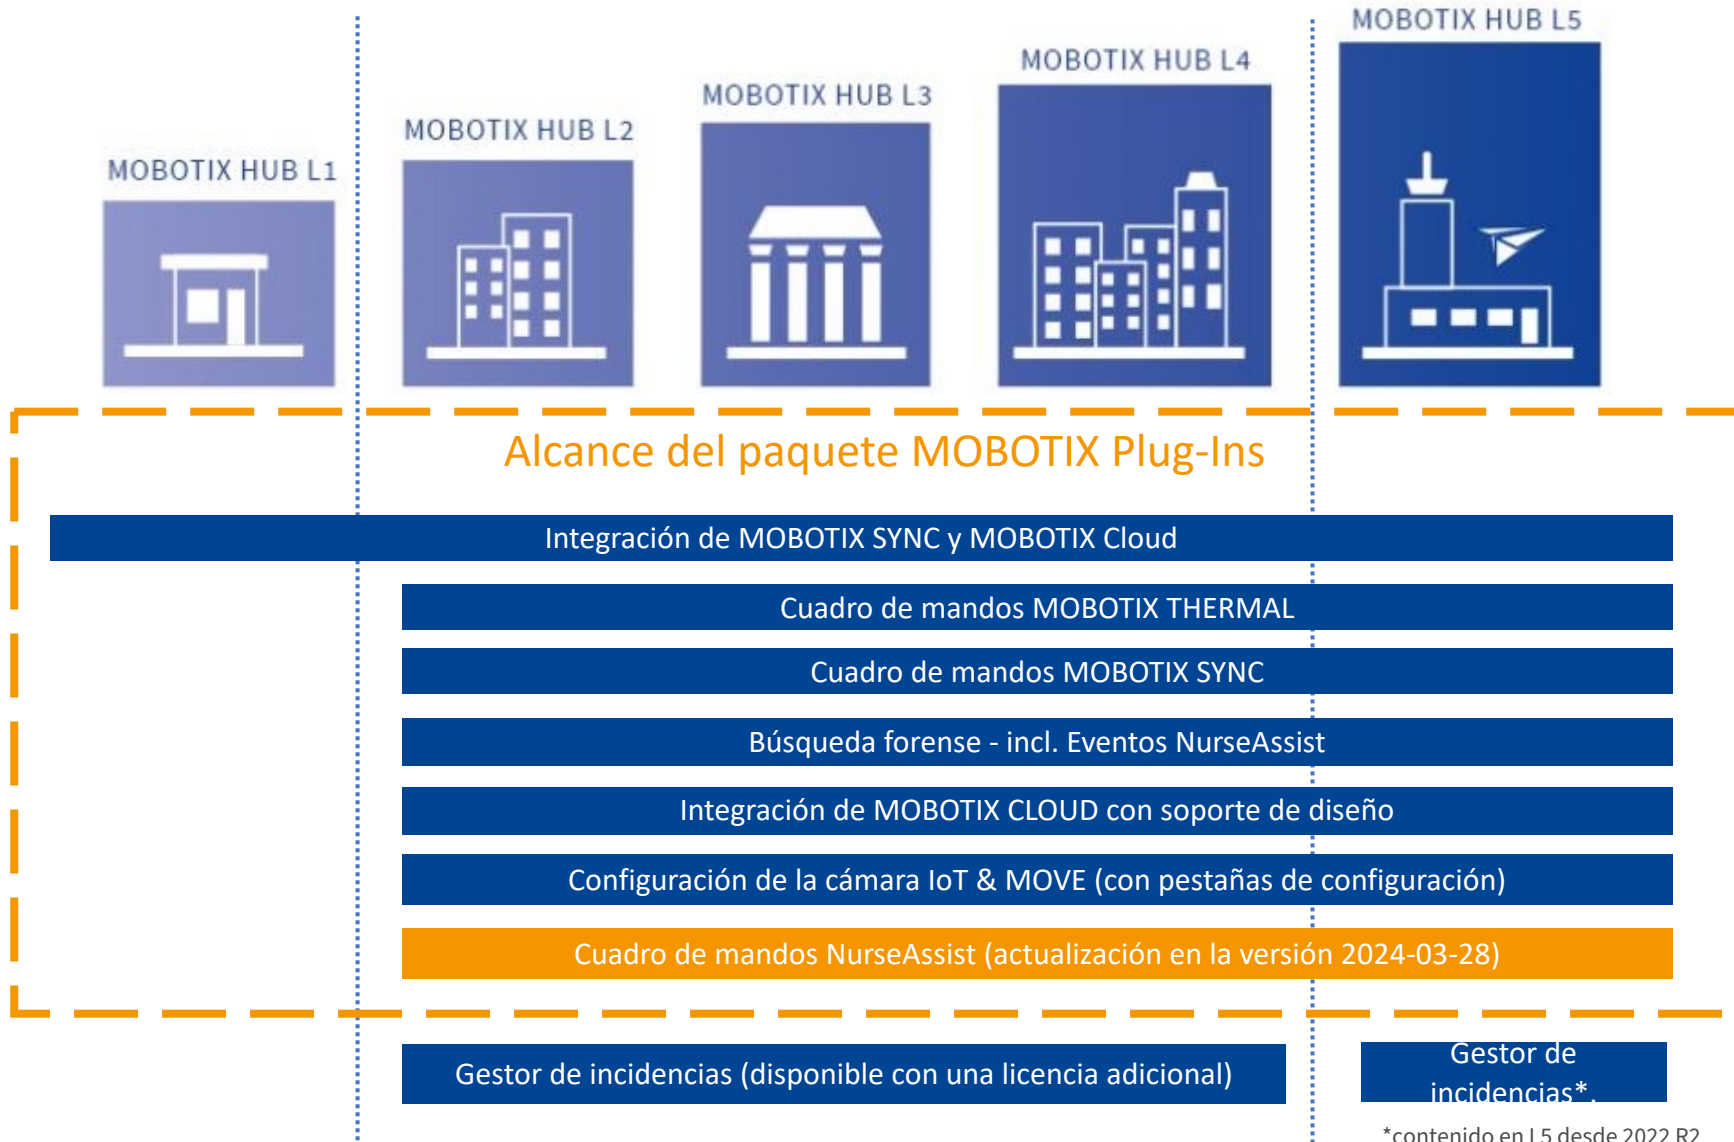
MOBOTIX HUB L1

MOBOTIX HUB L2

MOBOTIX HUB L3

MOBOTIX HUB L4

MOBOTIX HUB L5

Alcance del paquete MOBOTIX Plug-Ins

Integración de MOBOTIX SYNC y MOBOTIX Cloud

Cuadro de mandos MOBOTIX THERMAL

Cuadro de mandos MOBOTIX SYNC

Búsqueda forense - incl. Eventos NurseAssist

Integración de MOBOTIX CLOUD con soporte de diseño

Configuración de la cámara IoT & MOVE (con pestañas de configuración)

Cuadro de mandos NurseAssist (actualización en la versión 2024-03-28)

Gestor de incidencias (disponible con una licencia adicional)

Gestor de incidencias*.

*contenido en L5 desde 2022 R2